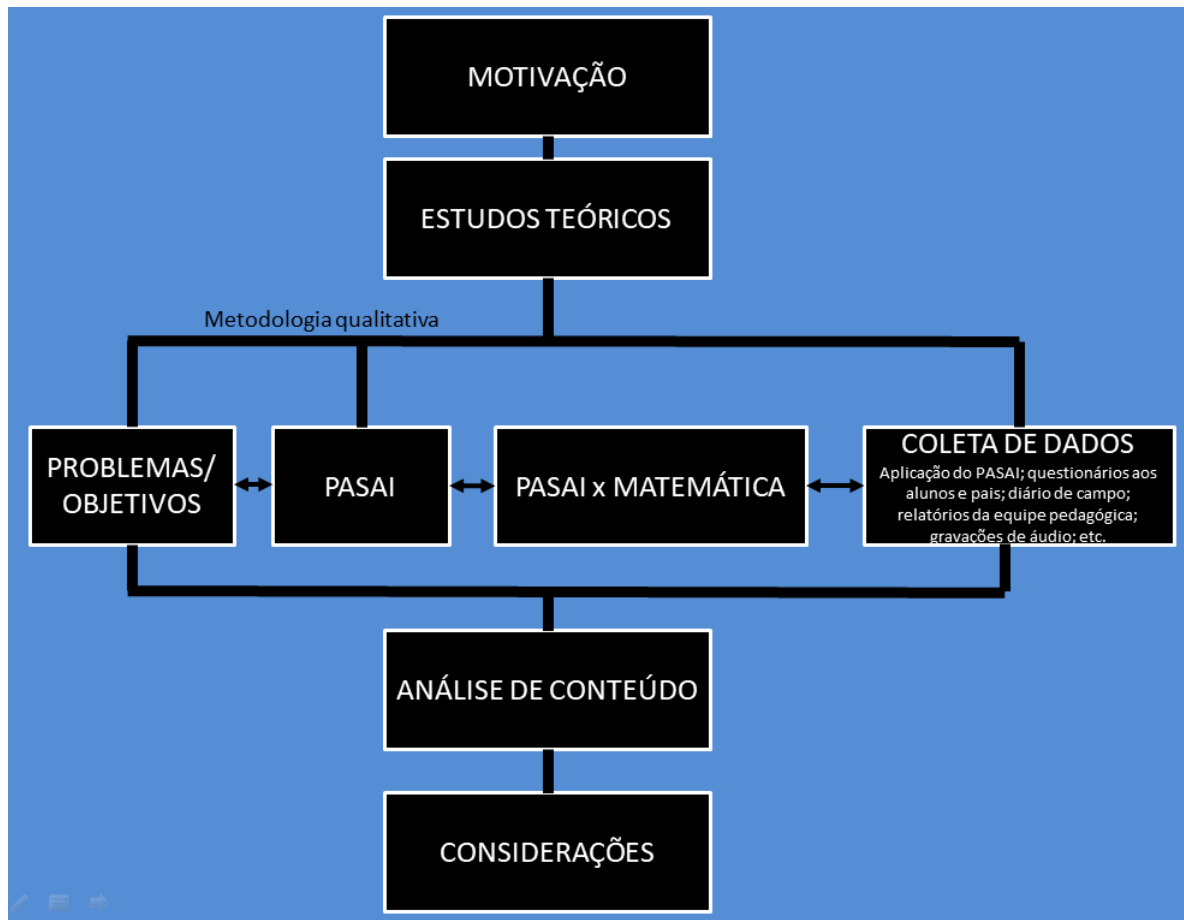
MOTIVAÇÃO

ESTUDOS TEÓRICOS

Metodologia qualitativa

PROBLEMAS/ OBJETIVOS

PASAI

PASAI x MATEMÁTICA

COLETA DE DADOS
Aplicação do PASAI; questionários aos alunos e pais; diário de campo; relatórios da equipe pedagógica; gravações de áudio; etc.

ANÁLISE DE CONTEÚDO

CONSIDERAÇÕES